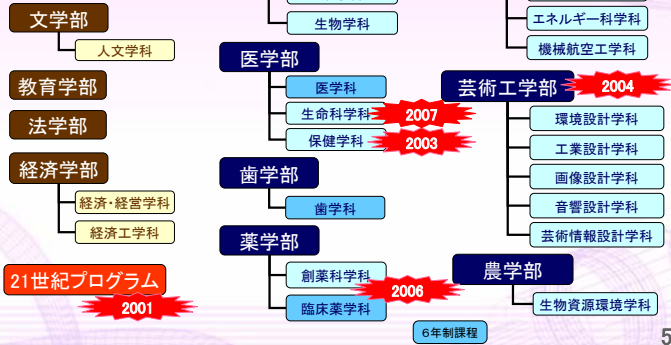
文学部

人文学科

教育学部

法学部

経済学部

経済・経営学科

経済工学科

21世紀プログラム

2001

生物学科

医学部

医学科

生命科学科

2007

保健学科

2003

歯学部

歯学科

薬学部

創薬科学科

2006

臨床薬学科

6年制課程

エネルギー科学科

機械航空工学科

芸術工学部

2004

環境設計学科

工業設計学科

画像設計学科

音響設計学科

芸術情報設計学科

農学部

生物資源環境学科

5